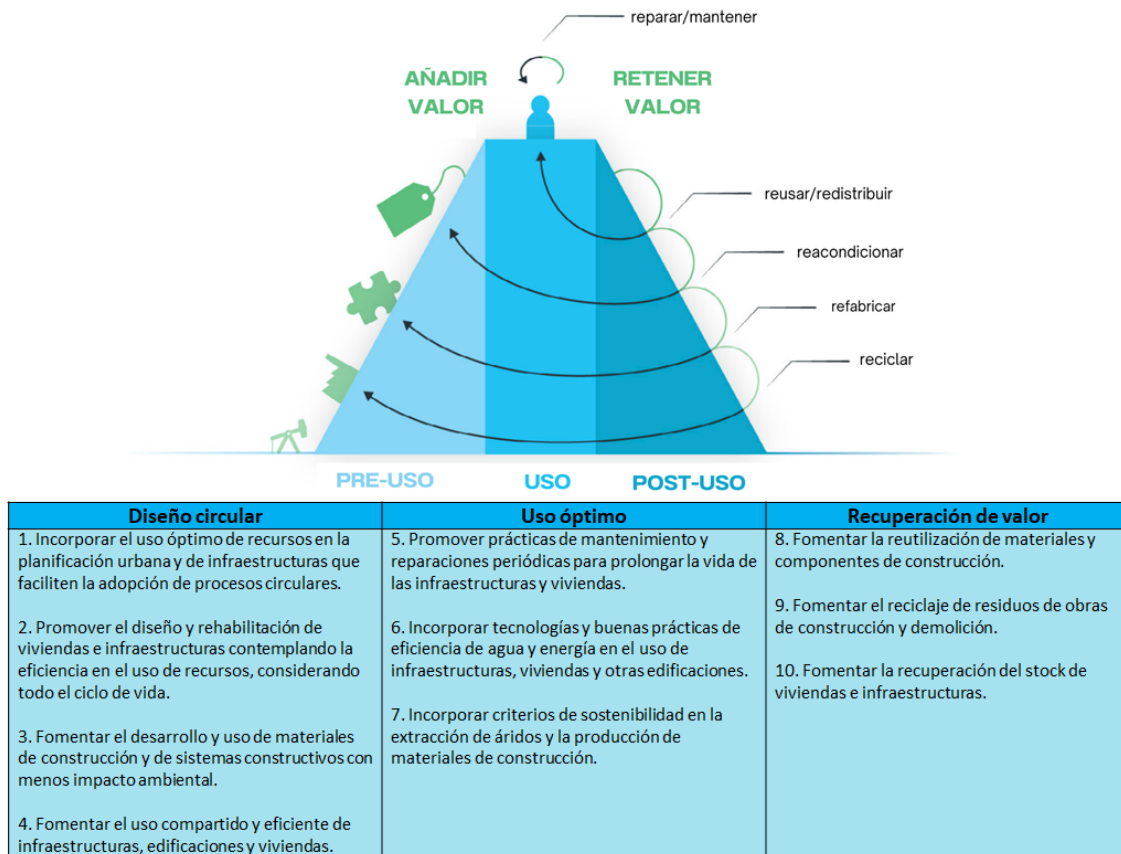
reparar/mantener

AÑADIR VALOR

RETENER VALOR

reusar/redistribuir

reacondicionar

refabricar

reciclar

PRE-USO

USO

POST-USO

| Diseño circular | Uso óptimo | Recuperación de valor |
|---|---|---|
| 1. Incorporar el uso óptimo de recursos en la planificación urbana y de infraestructuras que faciliten la adopción de procesos circulares.<br><br>2. Promover el diseño y rehabilitación de viviendas e infraestructuras contemplando la eficiencia en el uso de recursos, considerando todo el ciclo de vida.<br><br>3. Fomentar el desarrollo y uso de materiales de construcción y de sistemas constructivos con menos impacto ambiental.<br><br>4. Fomentar el uso compartido y eficiente de infraestructuras, edificaciones y viviendas. | 5. Promover prácticas de mantenimiento y reparaciones periódicas para prolongar la vida de las infraestructuras y viviendas.<br><br>6. Incorporar tecnologías y buenas prácticas de eficiencia de agua y energía en el uso de infraestructuras, viviendas y otras edificaciones.<br><br>7. Incorporar criterios de sostenibilidad en la extracción de áridos y la producción de materiales de construcción. | 8. Fomentar la reutilización de materiales y componentes de construcción.<br><br>9. Fomentar el reciclaje de residuos de obras de construcción y demolición.<br><br>10. Fomentar la recuperación del stock de viviendas e infraestructuras. |